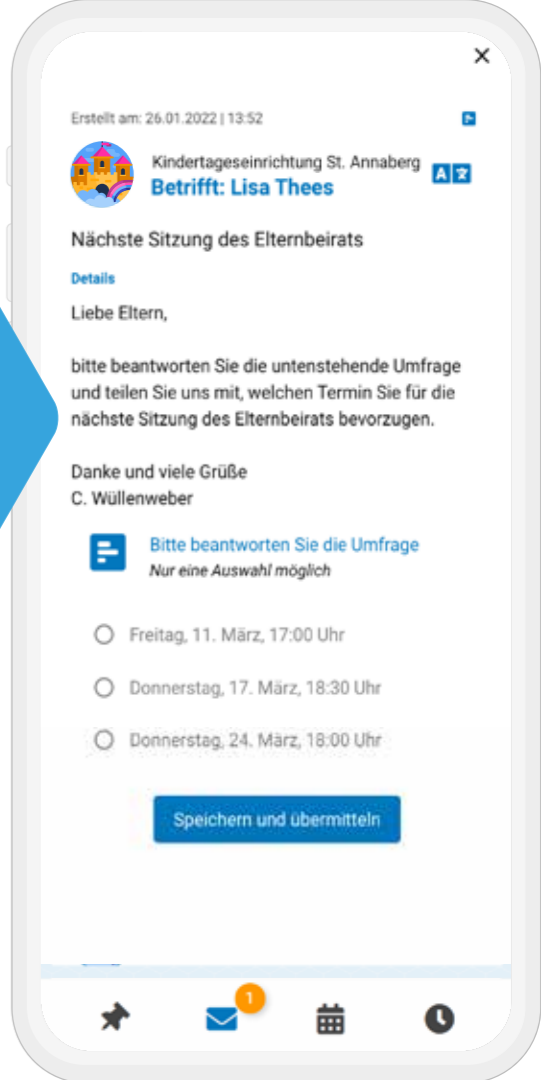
×

Erstellt am: 26.01.2022 | 13:52

Kindertageseinrichtung St. Annaberg
Betrifft: Lisa Thees

Nächste Sitzung des Elternbeirats

Details

Liebe Eltern,

bitte beantworten Sie die untenstehende Umfrage und teilen Sie uns mit, welchen Termin Sie für die nächste Sitzung des Elternbeirats bevorzugen.

Danke und viele Grüße
C. Wüllenweber

Bitte beantworten Sie die Umfrage
Nur eine Auswahl möglich

Freitag, 11. März, 17:00 Uhr

Donnerstag, 17. März, 18:30 Uhr

Donnerstag, 24. März, 18:00 Uhr

Speichern und übermitteln

1